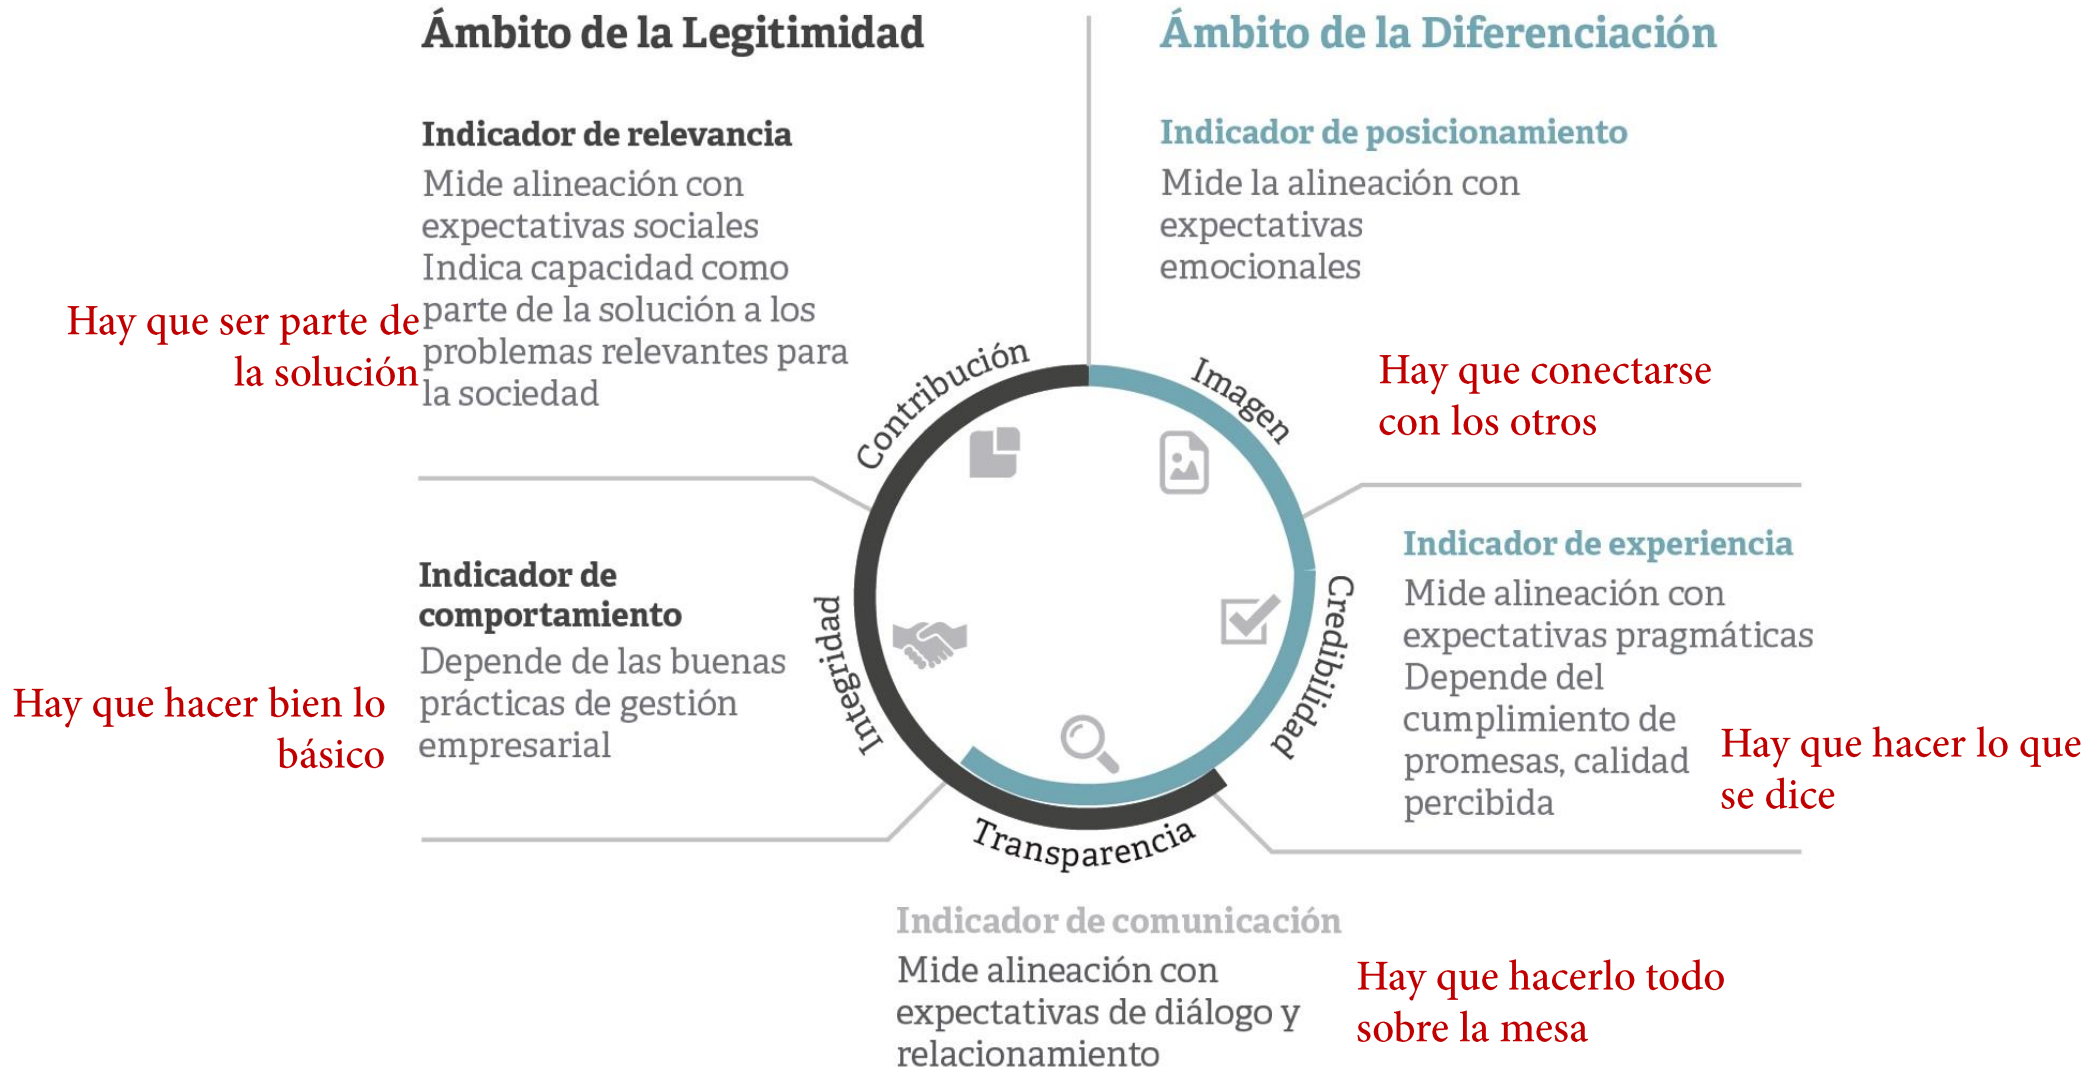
Ámbito de la Legitimidad

Indicador de relevancia
Mide alineación con expectativas sociales
Indica capacidad como parte de la solución a los problemas relevantes para la sociedad

Hay que ser parte de la solución

Ámbito de la Diferenciación

Indicador de posicionamiento
Mide la alineación con expectativas emocionales

Hay que conectarse con los otros

Contribución
Imagen
Credibilidad
Transparencia
Integridad

Indicador de comportamiento
Depende de las buenas prácticas de gestión empresarial

Hay que hacer bien lo básico

Indicador de experiencia
Mide alineación con expectativas pragmáticas
Depende del cumplimiento de promesas, calidad percibida

Hay que hacer lo que se dice

Indicador de comunicación
Mide alineación con expectativas de diálogo y relacionamiento

Hay que hacerlo todo sobre la mesa